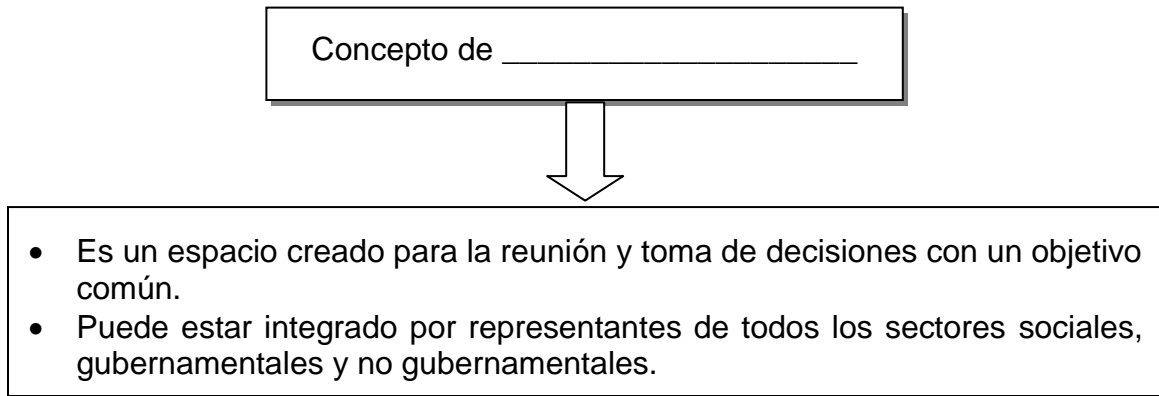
Concepto de ____________________

- Es un espacio creado para la reunión y toma de decisiones con un objetivo común.
- Puede estar integrado por representantes de todos los sectores sociales, gubernamentales y no gubernamentales.